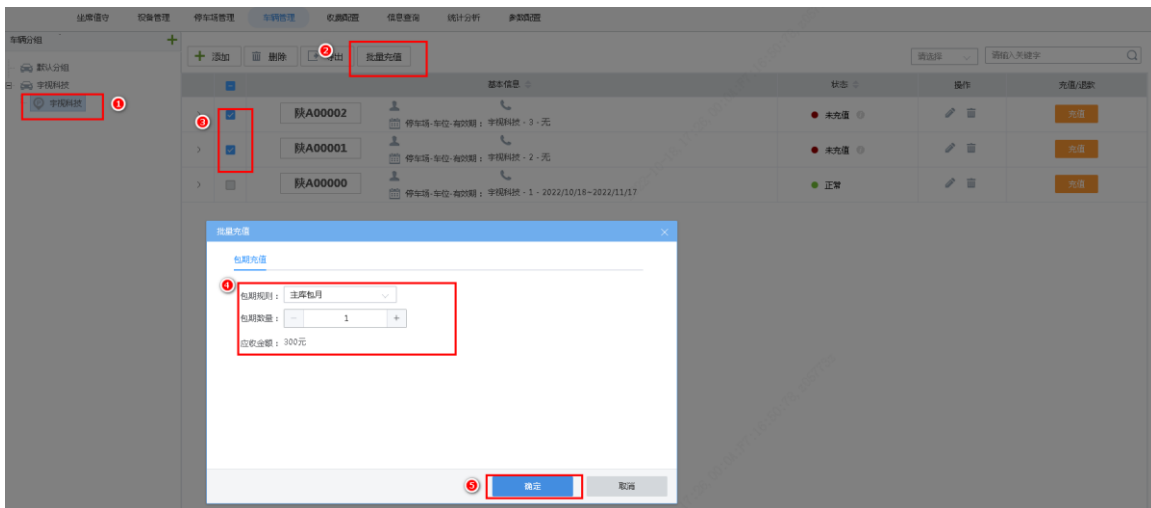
出库值守 报警管理 停车场管理 车辆管理 收费配置 信息查询 统计分析 参数配置

车辆分组
默认分组
宇视科技
宇视科技 1

+ 添加 删除 导出 2 批量充值
请选择 请输入关键字

| | 基本信息 | 状态 | 操作 | 充值/退款 |
|---|---|---|---|---|
| 3 ☑ | 陕A00002 停车场-车位-有效期： 宇视科技 - 3 - 无 | 未充值 | | 充值 |
| ☑ | 陕A00001 停车场-车位-有效期： 宇视科技 - 2 - 无 | 未充值 | | 充值 |
| ☐ | 陕A00000 停车场-车位-有效期： 宇视科技 - 1 - 2022/10/18~2022/11/17 | 正常 | | 充值 |

批量充值
包期充值
4
包期规则： 主库包月
包期数量： − 1 +
应收金额： 300元

5 确定 取消